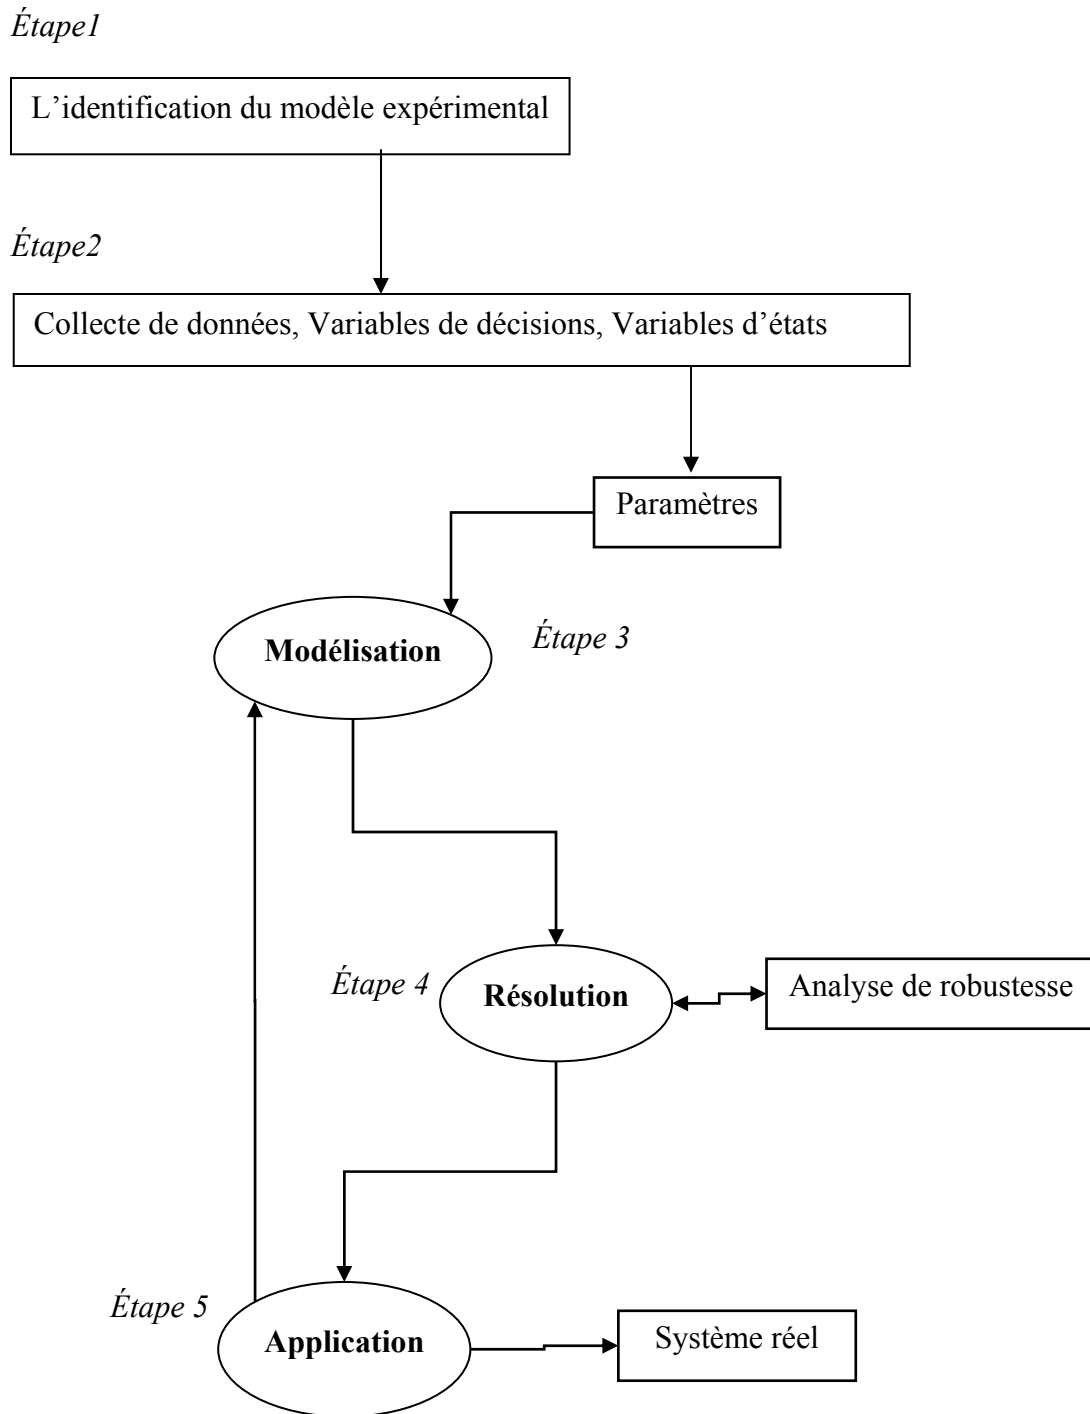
Étape1

L’identification du modèle expérimental

Étape2

Collecte de données, Variables de décisions, Variables d’états

Paramètres

Modélisation

Étape 3

Étape 4

Résolution

Analyse de robustesse

Étape 5

Application

Système réel